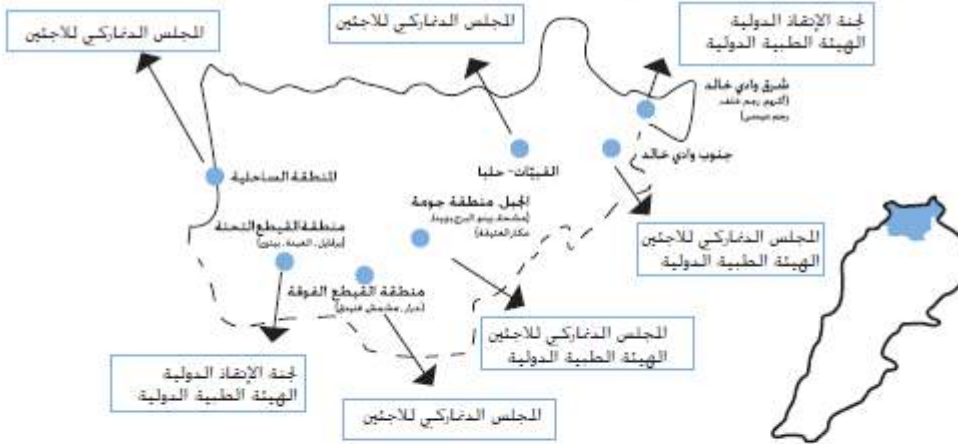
المجلس الدنماركي للاجئين

المجلس الدنماركي للاجئين

لجنة الإنقاذ الدولية
الهيئة الطبية الدولية

شرق وادي خالد
(الكنيسة، رجم خلف، رجم عيسى)

جنوب وادي خالد

القبيات- حلبا

المنطقة الساحلية

الجبل منطقة جومة
(مشمش، بينو، البرج، ببنين، مكتار العتيقة)

منطقة القيطع التحتة
(برقايل، العبدة، ببنين)

منطقة القيطع الفوقة
(عيدمون، مشمش، فنيدق)

المجلس الدنماركي للاجئين
الهيئة الطبية الدولية

المجلس الدنماركي للاجئين
الهيئة الطبية الدولية

لجنة الإنقاذ الدولية
الهيئة الطبية الدولية

المجلس الدنماركي للاجئين